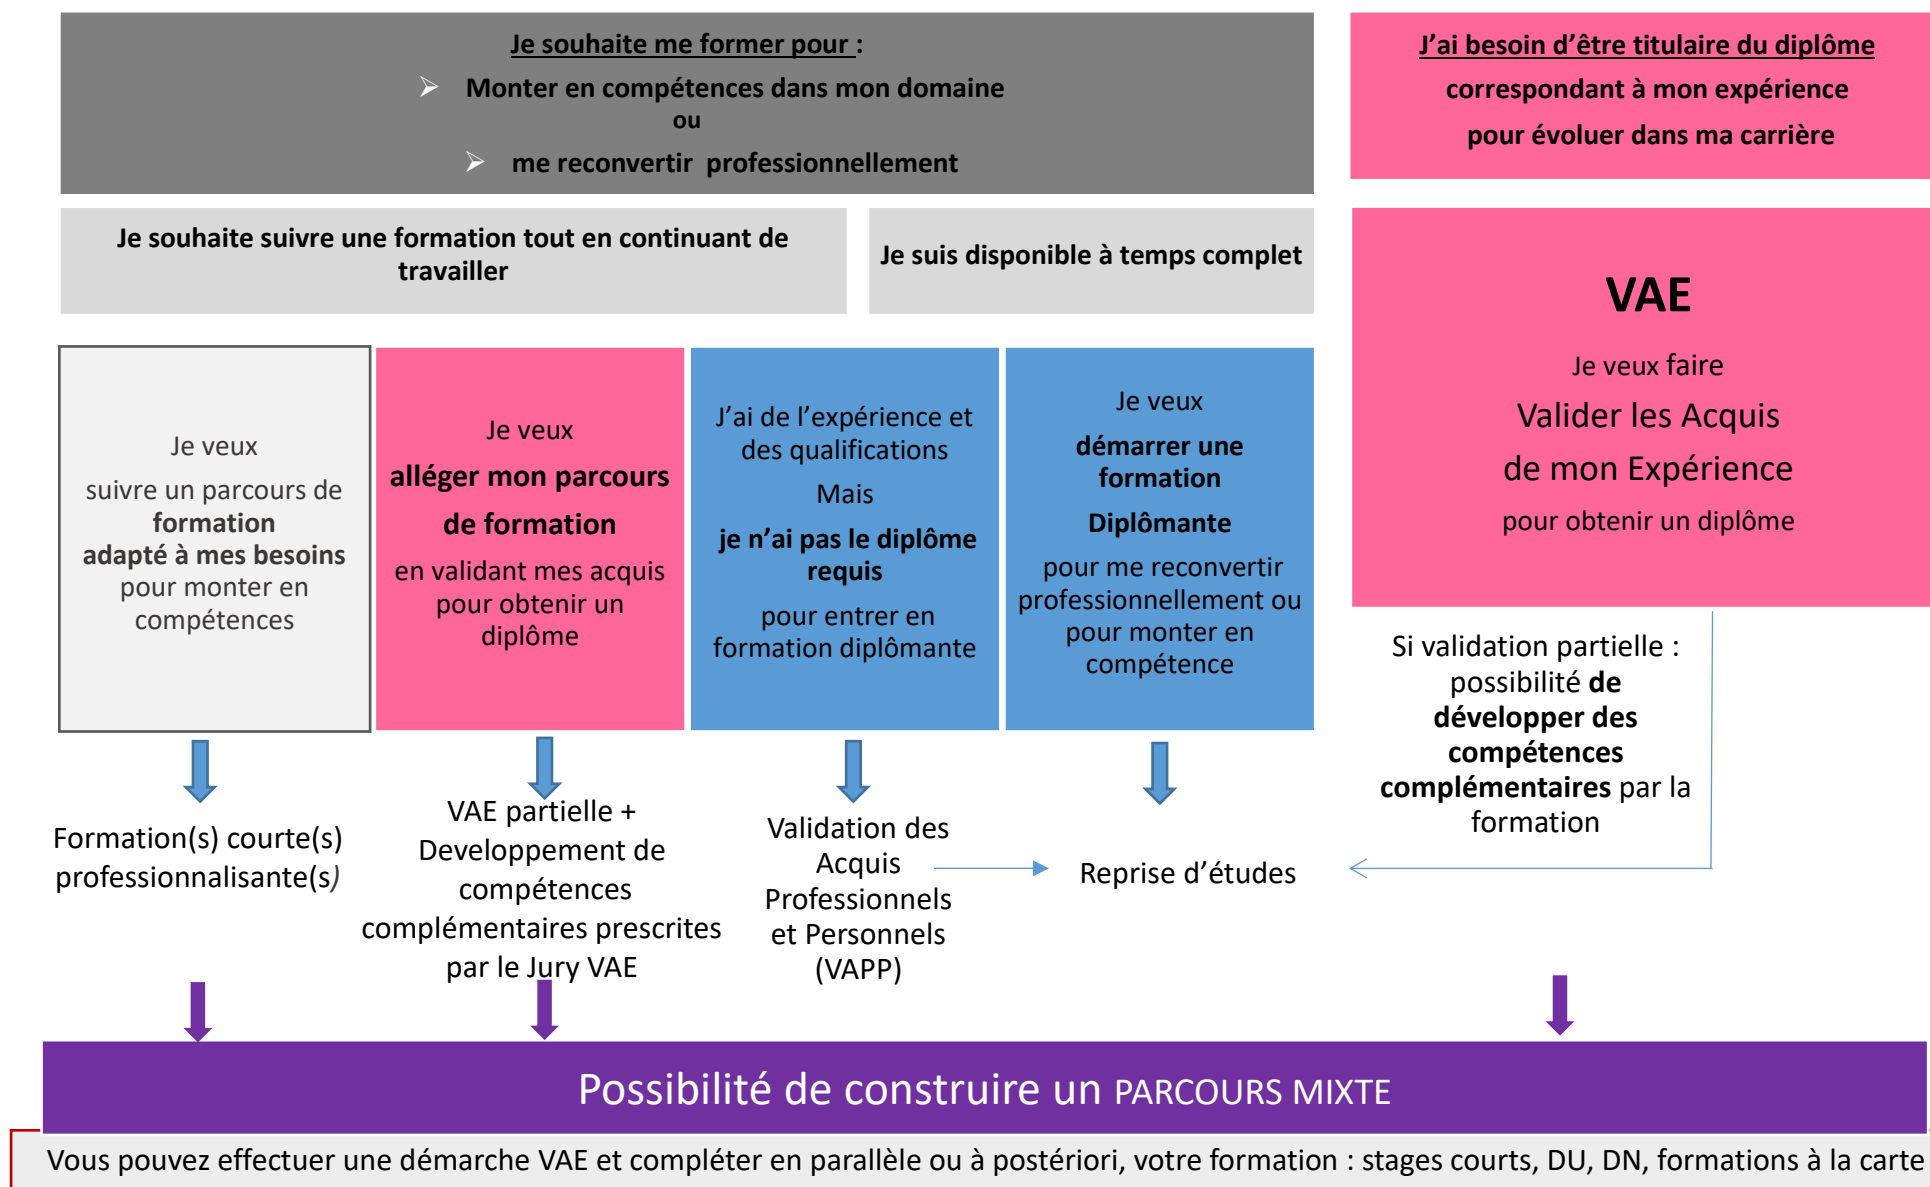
Je souhaite me former pour :

➢ Monter en compétences dans mon domaine
ou
➢ me reconvertir professionnellement

J'ai besoin d'être titulaire du diplôme correspondant à mon expérience pour évoluer dans ma carrière

Je souhaite suivre une formation tout en continuant de travailler

Je suis disponible à temps complet

VAE

Je veux faire
Valider les Acquis
de mon Expérience
pour obtenir un diplôme

Je veux
suivre un parcours de formation adapté à mes besoins pour monter en compétences

Je veux
alléger mon parcours de formation
en validant mes acquis pour obtenir un diplôme

J'ai de l'expérience et des qualifications
Mais
je n'ai pas le diplôme requis
pour entrer en formation diplômante

Je veux
démarrer une formation
Diplômante
pour me reconvertir professionnellement ou pour monter en compétence

Si validation partielle : possibilité de développer des compétences complémentaires par la formation

Formation(s) courte(s) professionnalisante(s)

VAE partielle + Developpement de compétences complémentaires prescrites par le Jury VAE

Validation des Acquis Professionnels et Personnels (VAPP)

Reprise d'études

Possibilité de construire un PARCOURS MIXTE

Vous pouvez effectuer une démarche VAE et compléter en parallèle ou à postériori, votre formation : stages courts, DU, DN, formations à la carte